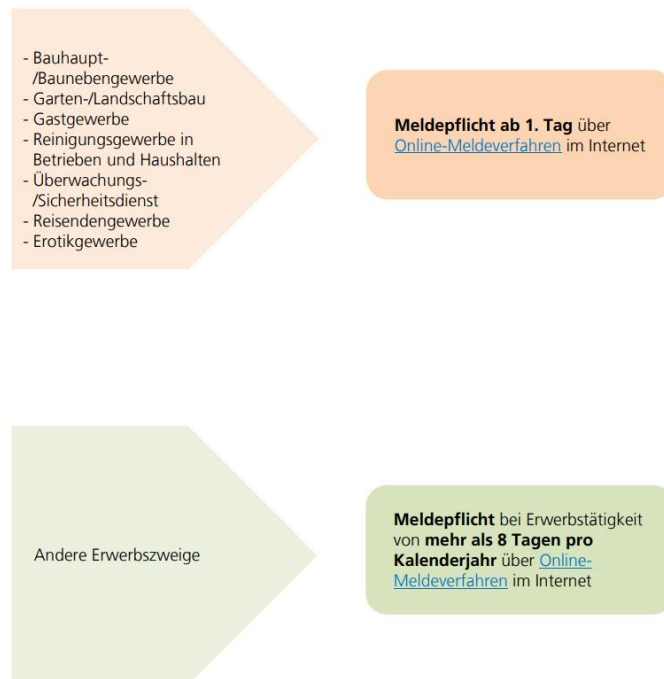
- Bauhaupt-/Baunebengewerbe
- Garten-/Landschaftsbau
- Gastgewerbe
- Reinigungsgewerbe in Betrieben und Haushalten
- Überwachungs-/Sicherheitsdienst
- Reisendengewerbe
- Erotikgewerbe

**Meldepflicht ab 1. Tag** über Online-Meldeverfahren im Internet

Andere Erwerbszweige

**Meldepflicht** bei Erwerbstätigkeit von **mehr als 8 Tagen pro Kalenderjahr** über Online-Meldeverfahren im Internet